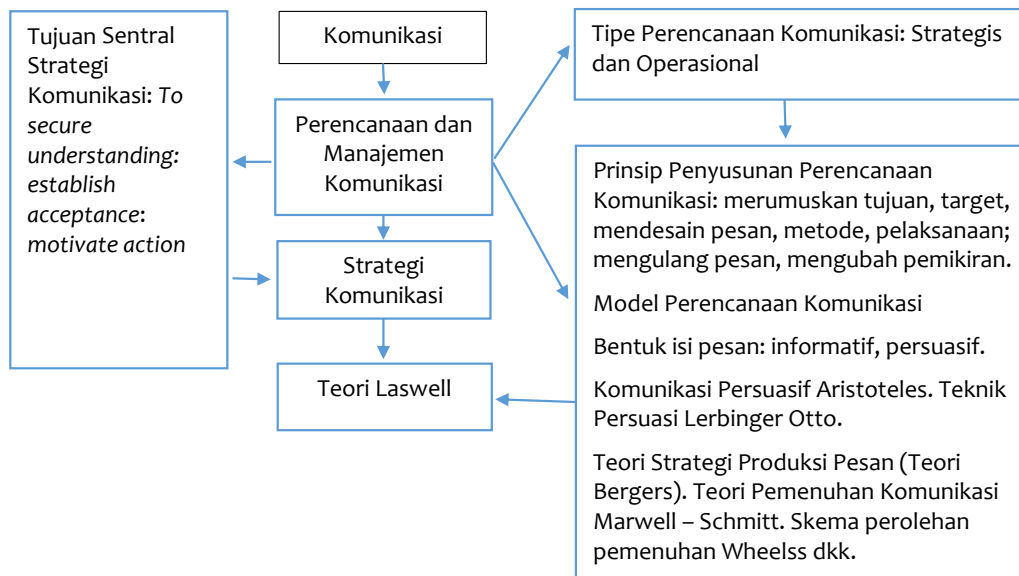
Tujuan Sentral Strategi Komunikasi: *To secure understanding: establish acceptance*: *motivate action*

Komunikasi

Perencanaan dan Manajemen Komunikasi

Strategi Komunikasi

Teori Laswell

Tipe Perencanaan Komunikasi: Strategis dan Operasional

Prinsip Penyusunan Perencanaan Komunikasi: merumuskan tujuan, target, mendesain pesan, metode, pelaksanaan; mengulang pesan, mengubah pemikiran.

Model Perencanaan Komunikasi

Bentuk isi pesan: informatif, persuasif.

Komunikasi Persuasif Aristoteles. Teknik Persuasi Lerbinger Otto.

Teori Strategi Produksi Pesan (Teori Bergers). Teori Pemenuhan Komunikasi Marwell – Schmitt. Skema perolehan pemenuhan Wheelss dkk.